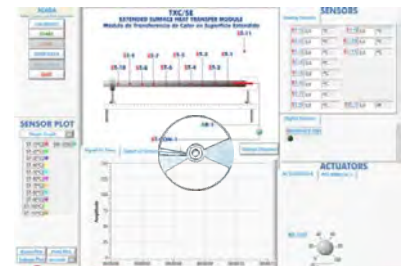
EDIBON

SENSORS

TXC/SE
EXTENDED SURFACE HEAT TRANSFER MODULE
Módulo de Transferencia de Calor en Superficie Extendida

ST-11

ST-3 ST-5 ST-7 ST-9
ST-10 ST-2 ST-4 ST-6 ST-8

SW-1

SENSOR PLOT

ACTUATORS

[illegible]